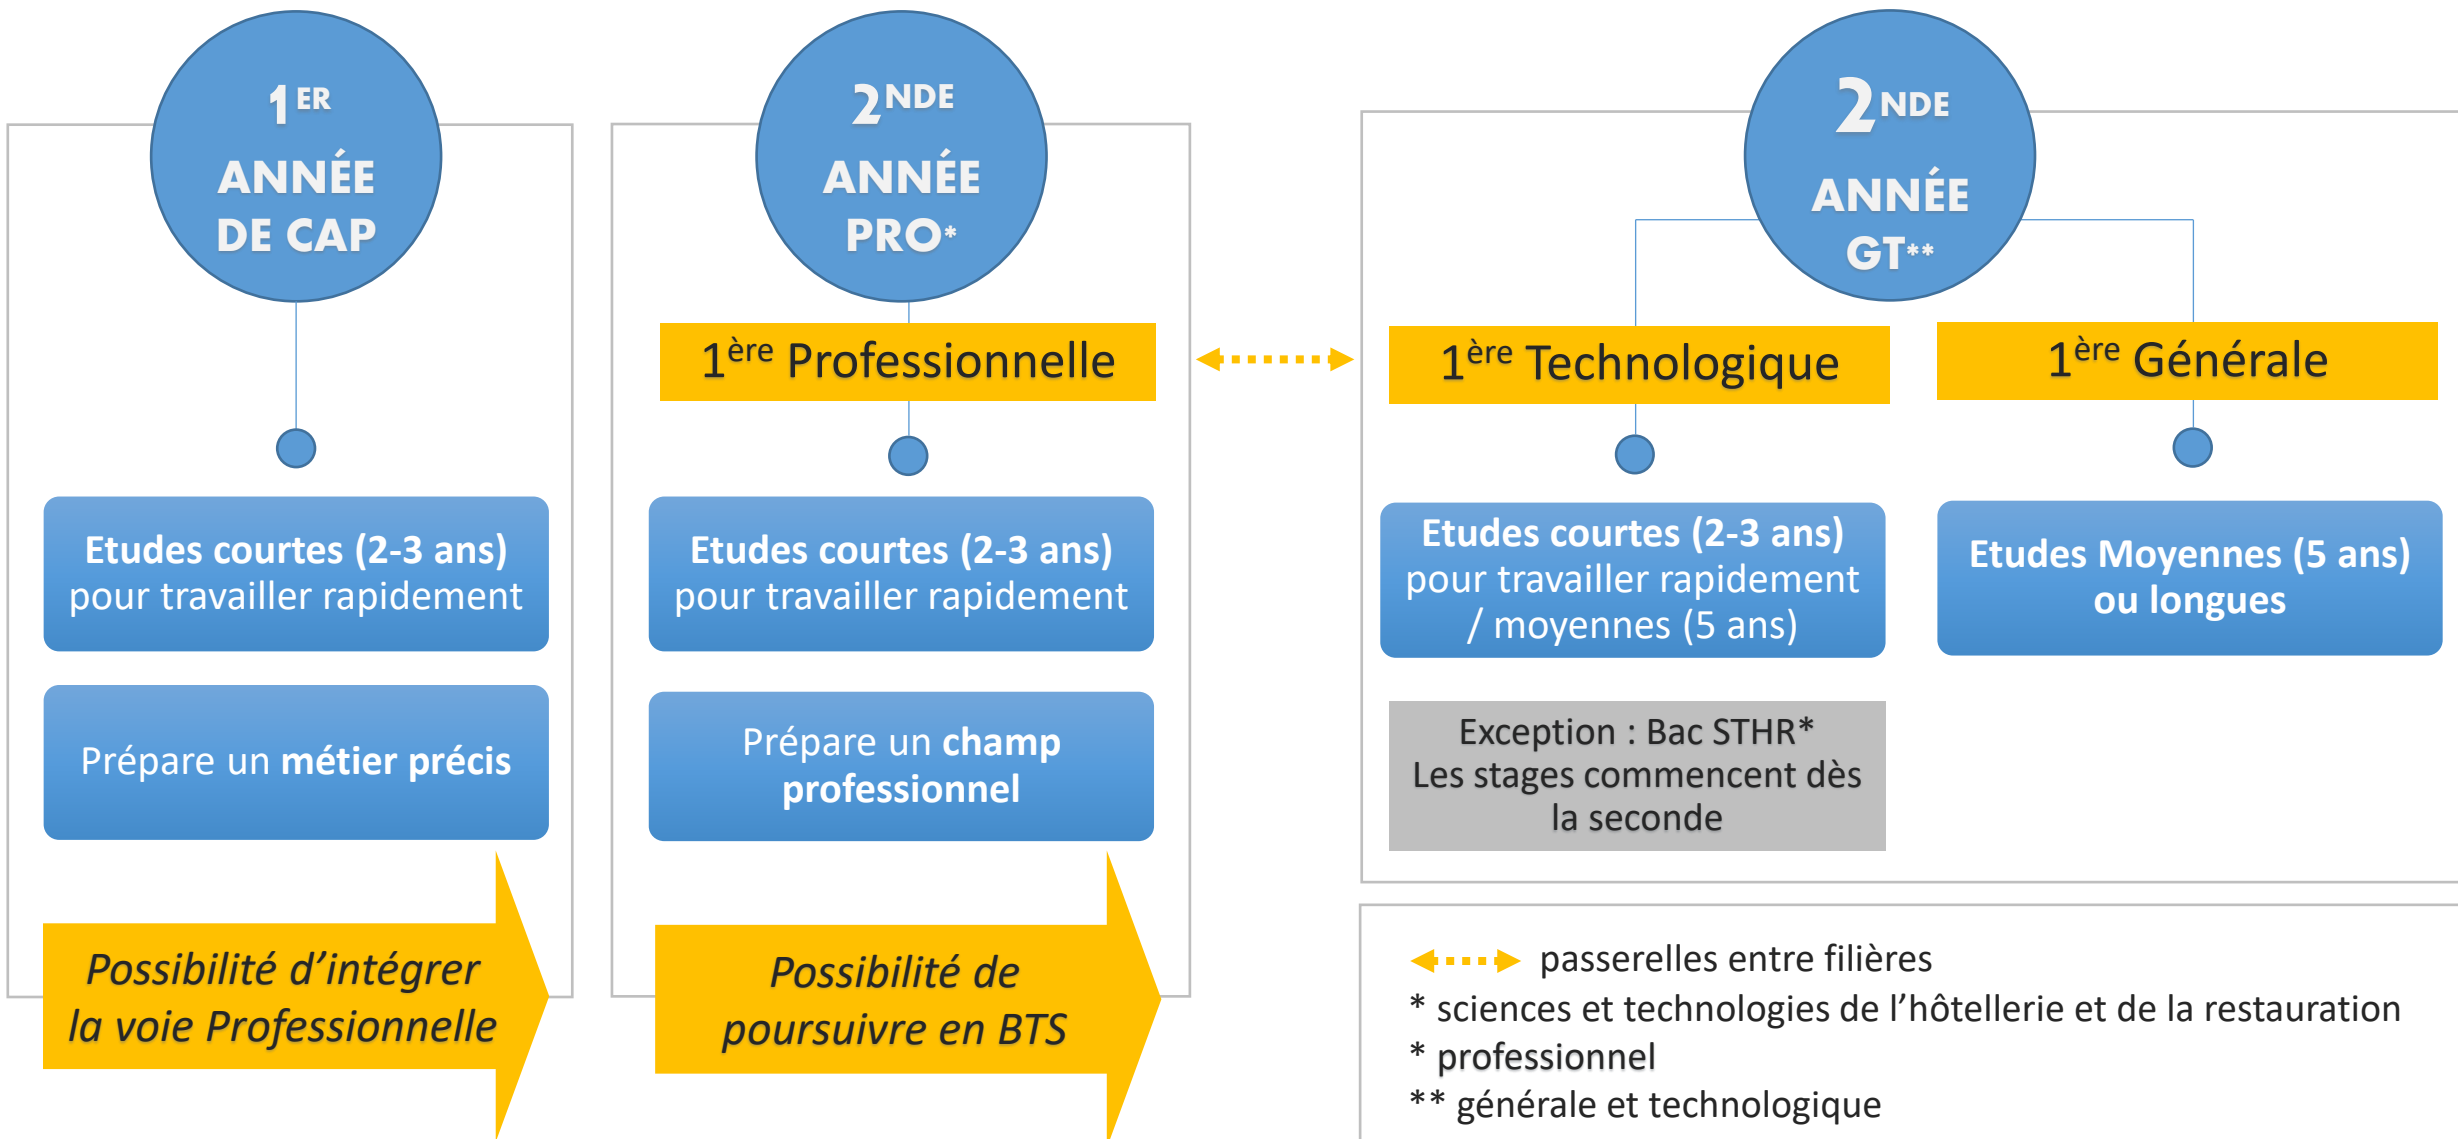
1ER ANNÉE DE CAP

Etudes courtes (2-3 ans) pour travailler rapidement

Prépare un **métier précis**

*Possibilité d'intégrer la voie Professionnelle*

2NDE ANNÉE PRO*

1ère Professionnelle

Etudes courtes (2-3 ans) pour travailler rapidement

Prépare un **champ professionnel**

*Possibilité de poursuivre en BTS*

2NDE ANNÉE GT**

1ère Technologique

Etudes courtes (2-3 ans) pour travailler rapidement / moyennes (5 ans)

Exception : Bac STHR* Les stages commencent dès la seconde

1ère Générale

Etudes Moyennes (5 ans) ou longues

passerelles entre filières
* sciences et technologies de l'hôtellerie et de la restauration
* professionnel
** générale et technologique